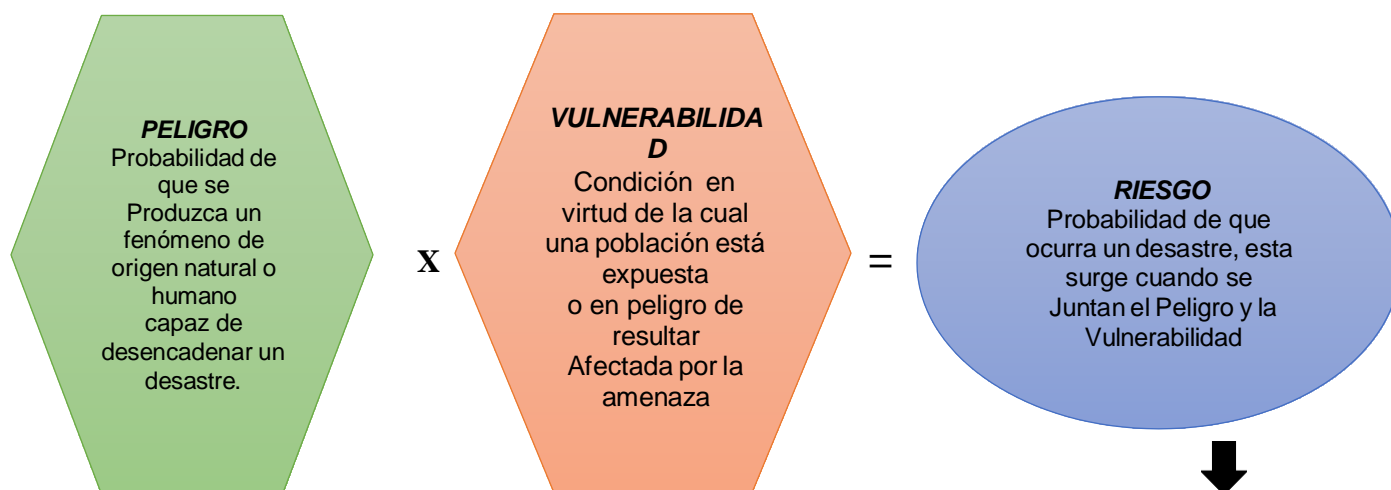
PELIGRO
Probabilidad de que se Produzca un fenómeno de origen natural o humano capaz de desencadenar un desastre.

X

VULNERABILIDAD
Condición en virtud de la cual una población está expuesta o en peligro de resultar Afectada por la amenaza

=

RIESGO
Probabilidad de que ocurra un desastre, esta surge cuando se Juntan el Peligro y la Vulnerabilidad